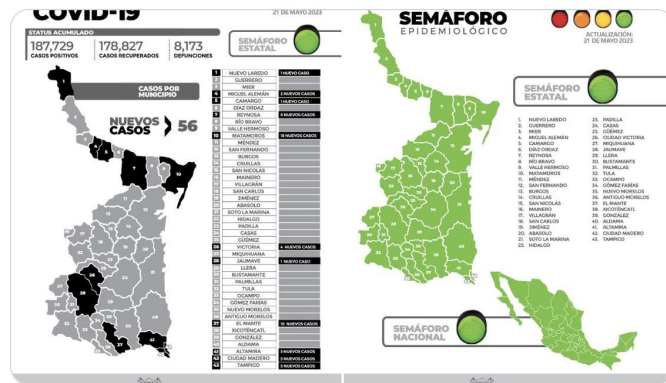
COVID-19
21 DE MAYO 2023

STATUS ACUMULADO
187,729 CASOS POSITIVOS
178,827 CASOS RECUPERADOS
8,173 DEFUNCIONES

SEMÁFORO ESTATAL

CASOS POR MUNICIPIO

NUEVOS CASOS 56

| | | |
|---|---|---|
| 1 | NUEVO LAREDO | 1 NUEVO CASO |
| 2 | GUERRERO | |
| 3 | MIER | |
| 4 | MIGUEL ALEMÁN | 2 NUEVOS CASOS |
| 5 | CAMARGO | 1 NUEVO CASO |
| 6 | DÍAZ ORDAZ | |
| 7 | REYNOSA | 8 NUEVOS CASOS |
| 8 | RÍO BRAVO | 2 NUEVOS CASOS |
| 9 | VALLE HERMOSO | |
| 10 | MATAMOROS | 18 NUEVOS CASOS |
| 11 | MÉNDEZ | |
| 12 | SAN FERNANDO | |
| 13 | BURGOS | |
| 14 | CRUILLAS | |
| 15 | SAN NICOLÁS | |
| 16 | MAINERO | |
| 17 | VILLAGRÁN | |
| 18 | SAN CARLOS | |
| 19 | JIMÉNEZ | |
| 20 | ABASOLO | |
| 21 | SOTO LA MARINA | |
| 22 | HIDALGO | |
| 23 | PADILLA | |
| 24 | CASAS | |
| 25 | GÜÉMEZ | |
| 26 | VICTORIA | 4 NUEVOS CASOS |
| 27 | MIQUIHUANA | |
| 28 | JAUMAVE | 1 NUEVO CASO |
| 29 | LLERA | |
| 30 | BUSTAMANTE | |
| 31 | PALMILLAS | |
| 32 | TULA | |
| 33 | OCAMPO | |
| 34 | GÓMEZ FARÍAS | |
| 35 | NUEVO MORELOS | |
| 36 | ANTIGUO MORELOS | |
| 37 | EL MANTE | 10 NUEVOS CASOS |
| 38 | XICOTÉNCATL | |
| 39 | GONZÁLEZ | |
| 40 | ALDAMA | |
| 41 | ALTAMIRA | 3 NUEVOS CASOS |
| 42 | CIUDAD MADERO | 5 NUEVOS CASOS |
| 43 | TAMPICO | 1 NUEVO CASO |

SEMÁFORO
EPIDEMIOLÓGICO
ACTUALIZACIÓN: 21 DE MAYO 2023

SEMÁFORO ESTATAL

1. NUEVO LAREDO
2. GUERRERO
3. MIER
4. MIGUEL ALEMÁN
5. CAMARGO
6. DÍAZ ORDAZ
7. REYNOSA
8. RÍO BRAVO
9. VALLE HERMOSO
10. MATAMOROS
11. MÉNDEZ
12. SAN FERNANDO
13. BURGOS
14. CRUILLAS
15. SAN NICOLÁS
16. MAINERO
17. VILLAGRÁN
18. SAN CARLOS
19. JIMÉNEZ
20. ABASOLO
21. SOTO LA MARINA
22. HIDALGO
23. PADILLA
24. CASAS
25. GÜÉMEZ
26. CIUDAD VICTORIA
27. MIQUIHUANA
28. JAUMAVE
29. LLERA
30. BUSTAMANTE
31. PALMILLAS
32. TULA
33. OCAMPO
34. GÓMEZ FARÍAS
35. NUEVO MORELOS
36. ANTIGUO MORELOS
37. EL MANTE
38. XICOTÉNCATL
39. GONZÁLEZ
40. ALDAMA
41. ALTAMIRA
42. CIUDAD MADERO
43. TAMPICO

SEMÁFORO NACIONAL